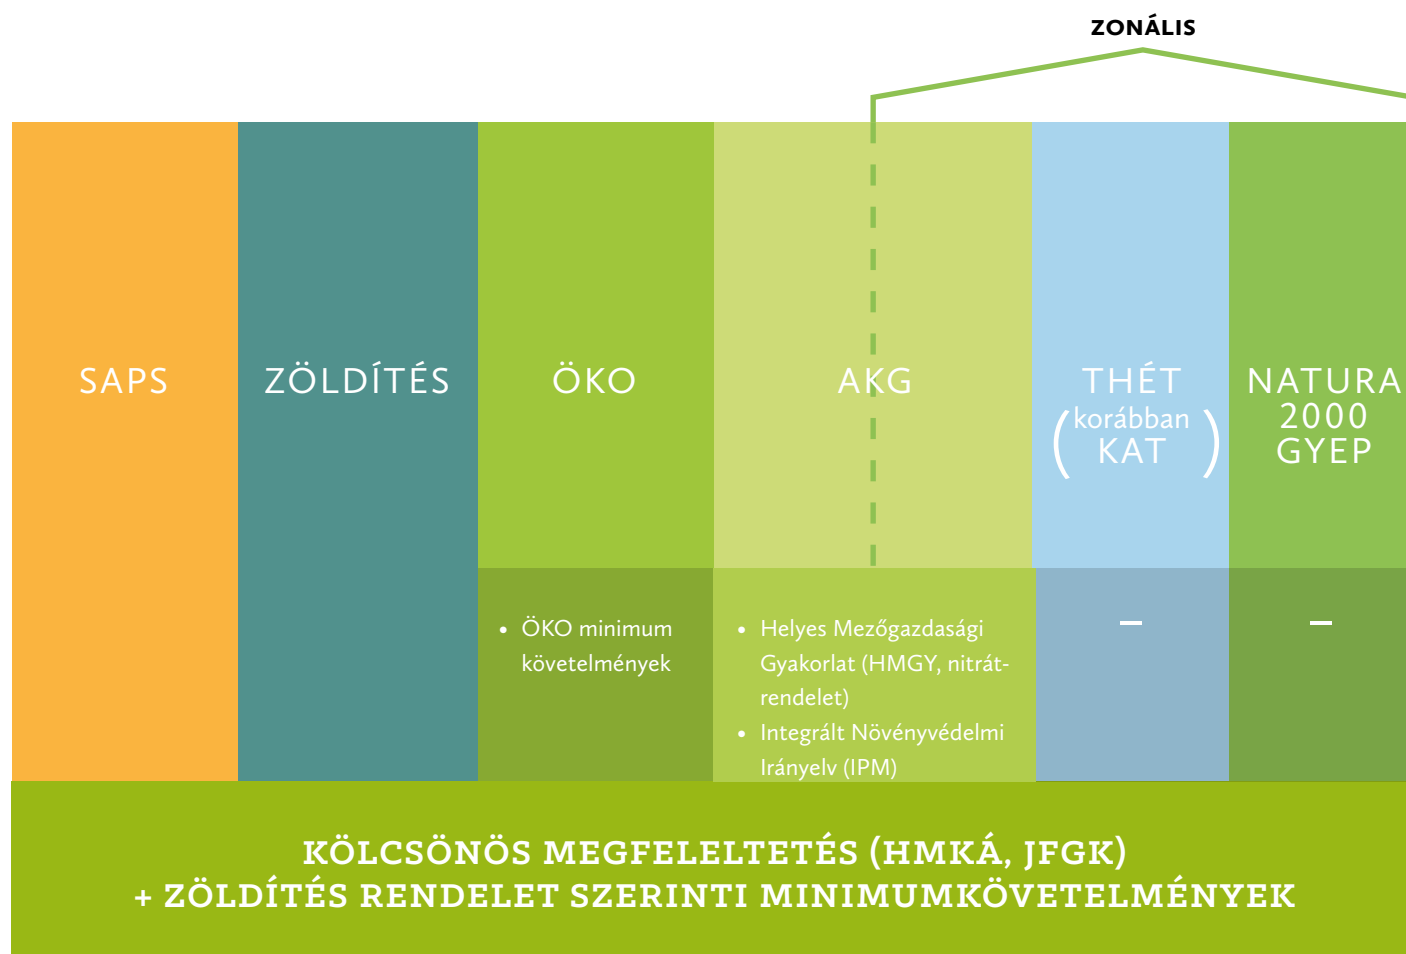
ZONÁLIS

SAPS

ZÖLDÍTÉS

ÖKO

AKG

THÉT (korábban KAT)

NATURA 2000 GYEP

• ÖKO minimum követelmények

• Helyes Mezőgazdasági Gyakorlat (HMGY, nitrátrendelet)
• Integrált Növényvédelmi Irányelv (IPM)

–

–

KÖLCSÖNÖS MEGFELELTETÉS (HMKÁ, JFGK)
+ ZÖLDÍTÉS RENDELET SZERINTI MINIMUMKÖVETELMÉNYEK